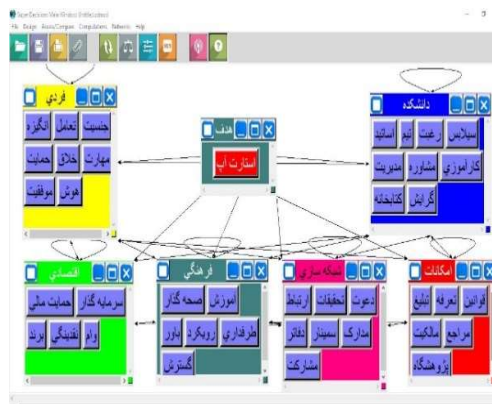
Super Decisions Main Window: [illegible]
File Design Assess/Compare Computations Networks Help

فردي
جنسيت
تعامل
انگيزه
مهارت
خلاق
حمايت
هوش
موفقيت

هدف
استارت اپ

دانشکده
سيلابس
زعت
تيم
اساتيد
کارآموزي
مشاوره
مديريت
گرايش
کتابخانه

اقتصادي
سرمايه گذار
حمايت مالي
وام
نقدينگي
برند

فرهنگي
آموزش
صحه گذار
طرفداري
رويکرد
باور
گسترش

شبکه سازي
دعوت
تحقيقات
ارتباط
مدارک
سمينار
دفاتر
مشارکت

امکانات
قوانين
تعرفه
تبليغ
مراجع
مالکيت
پژوهشگاه